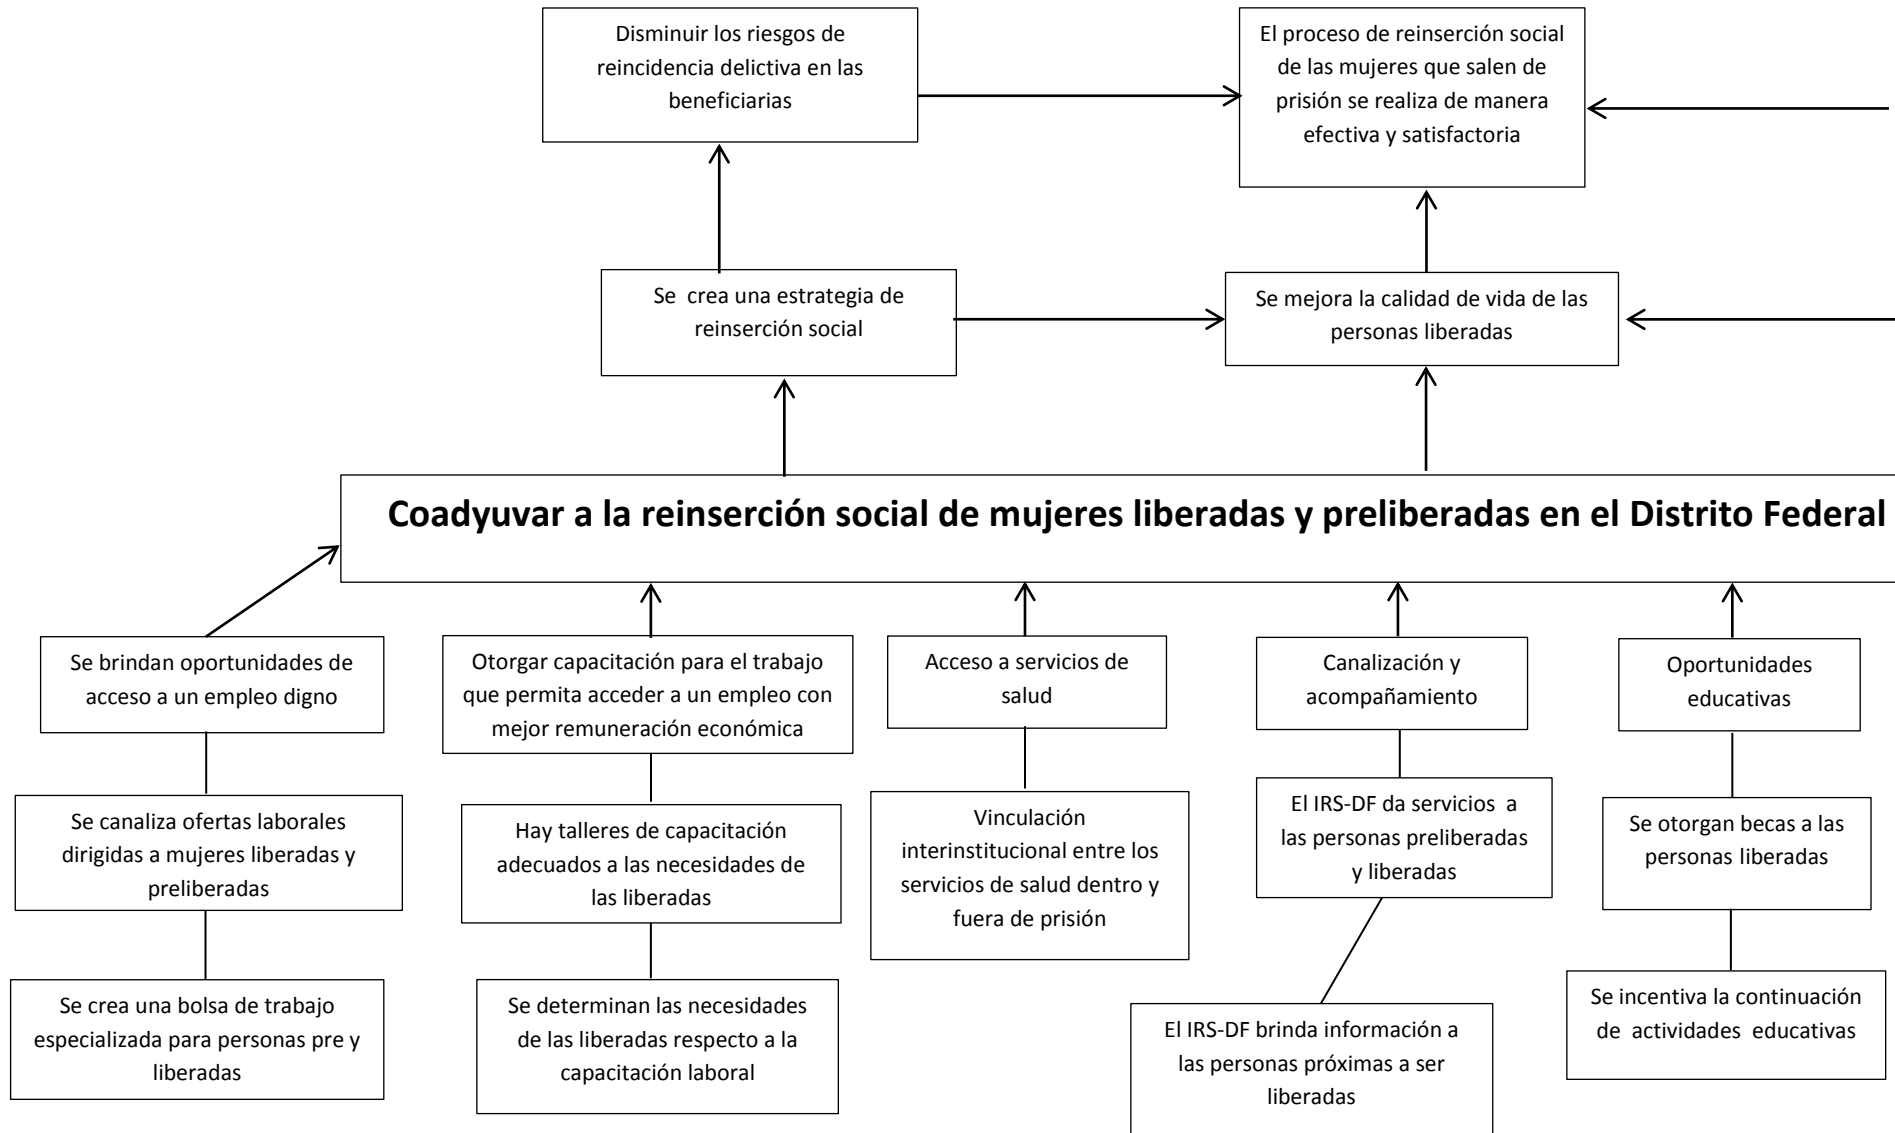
Disminuir los riesgos de reincidencia delictiva en las beneficiarias

El proceso de reinserción social de las mujeres que salen de prisión se realiza de manera efectiva y satisfactoria

Se crea una estrategia de reinserción social

Se mejora la calidad de vida de las personas liberadas

Coadyuvar a la reinserción social de mujeres liberadas y preliberadas en el Distrito Federal

Se brindan oportunidades de acceso a un empleo digno

Se canaliza ofertas laborales dirigidas a mujeres liberadas y preliberadas

Se crea una bolsa de trabajo especializada para personas pre y liberadas

Otorgar capacitación para el trabajo que permita acceder a un empleo con mejor remuneración económica

Hay talleres de capacitación adecuados a las necesidades de las liberadas

Se determinan las necesidades de las liberadas respecto a la capacitación laboral

Acceso a servicios de salud

Vinculación interinstitucional entre los servicios de salud dentro y fuera de prisión

Canalización y acompañamiento

El IRS-DF da servicios a las personas preliberadas y liberadas

El IRS-DF brinda información a las personas próximas a ser liberadas

Oportunidades educativas

Se otorgan becas a las personas liberadas

Se incentiva la continuación de actividades educativas